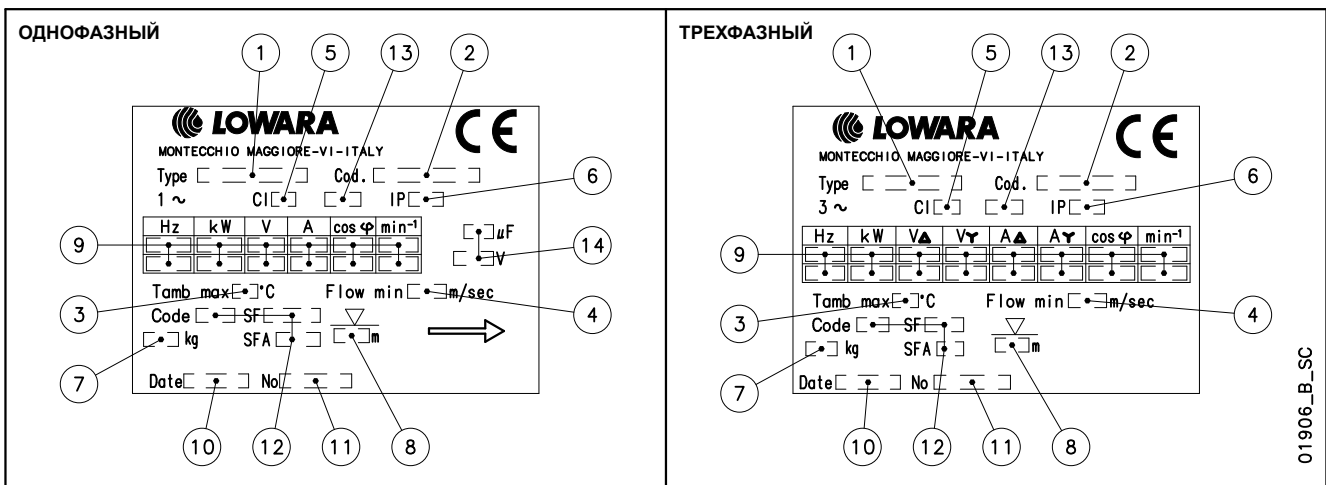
ОДНОФАЗНЫЙ

1 5 13 2

LOWARA

CE

MONTECCHIO MAGGIORE-VI-ITALY

Type Cod.

1 ~ CI IP

6

| Hz | kW | V | A | cos φ | min⁻¹ |
|---|---|---|---|---|---|
| | | | | | |
| | | | | | |

9

µF

V

14

Tamb max °C Flow min m/sec

3 4

Code SF

kg SFA m

7

Date No

10 12 11 8

ТРЕХФАЗНЫЙ

1 5 13 2

LOWARA

CE

MONTECCHIO MAGGIORE-VI-ITALY

Type Cod.

3 ~ CI IP

6

| Hz | kW | V▲ | V⋎ | A▲ | A⋎ | cos φ | min⁻¹ |
|---|---|---|---|---|---|---|---|
| | | | | | | | |
| | | | | | | | |

9

Tamb max °C Flow min m/sec

3 4

Code SF

kg SFA m

7

Date No

10 12 11 8

01906_B_SC